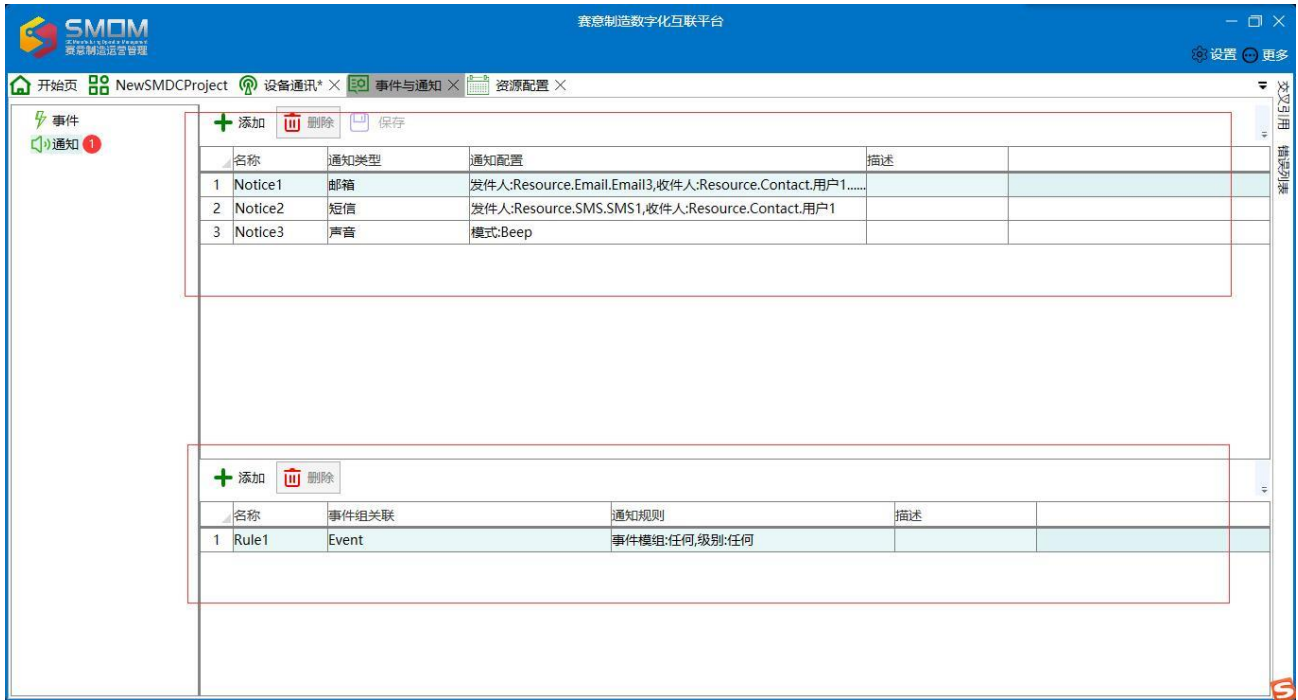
SMOM
赛意制造运营管理

赛意制造数字化互联平台

设置 更多

开始页 NewSMDCProject 设备通讯* × 事件与通知 × 资源配置 ×

交叉引用 错误列表

事件
通知 1

添加 删除 保存

| | 名称 | 通知类型 | 通知配置 | 描述 | |
|---|---|---|---|---|---|
| 1 | Notice1 | 邮箱 | 发件人:Resource.Email.Email3,收件人:Resource.Contact.用户1...... | | |
| 2 | Notice2 | 短信 | 发件人:Resource.SMS.SMS1,收件人:Resource.Contact.用户1 | | |
| 3 | Notice3 | 声音 | 模式:Beep | | |

添加 删除

| | 名称 | 事件组关联 | 通知规则 | 描述 | |
|---|---|---|---|---|---|
| 1 | Rule1 | Event | 事件模组:任何,级别:任何 | | |